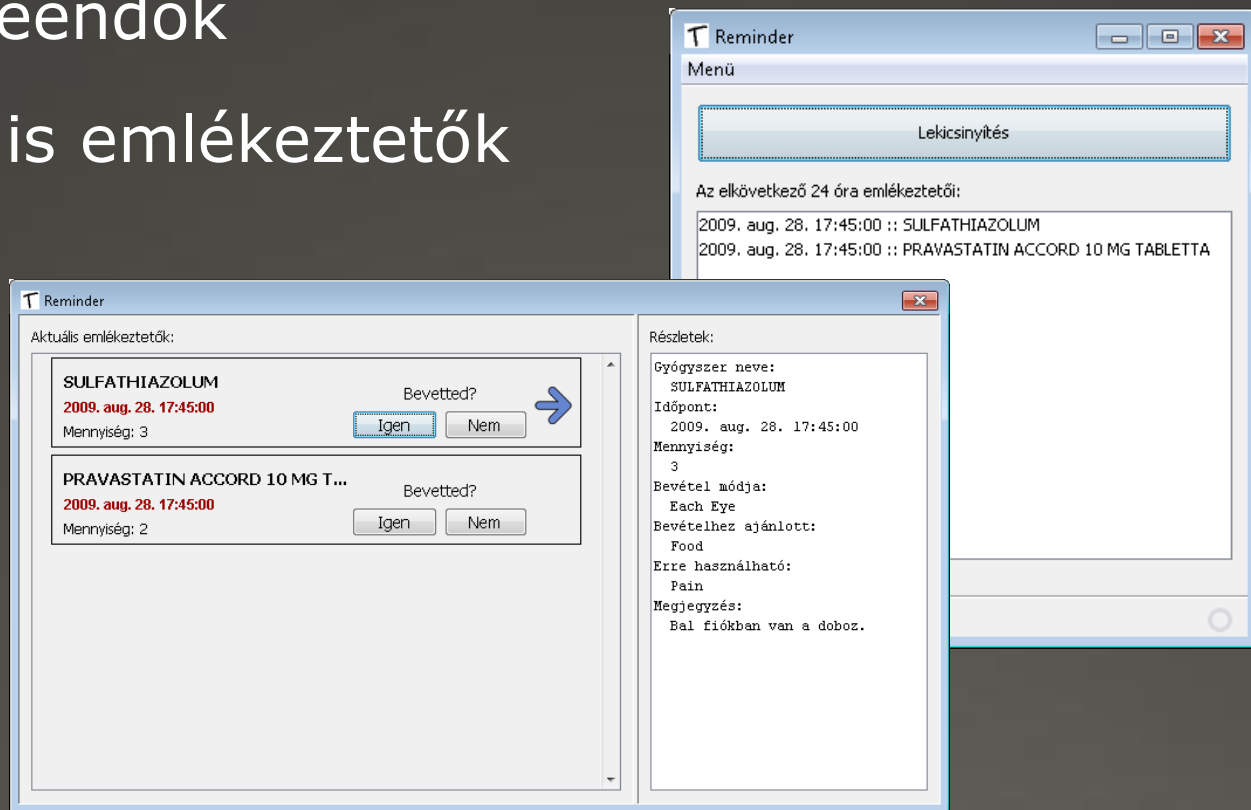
eendok

is emlékeztetők

Reminder

Menü

Lekicsinyítés

Az elkövetkező 24 óra emlékeztetői:

2009. aug. 28. 17:45:00 :: SULFATHIAZOLUM
2009. aug. 28. 17:45:00 :: PRAVASTATIN ACCORD 10 MG TABLETTA

Reminder

Aktuális emlékeztetők:

SULFATHIAZOLUM
2009. aug. 28. 17:45:00
Mennyiség: 3
Bevetted?
Igen
Nem

PRAVASTATIN ACCORD 10 MG T...
2009. aug. 28. 17:45:00
Mennyiség: 2
Bevetted?
Igen
Nem

Részletek:

Gyógyszer neve:
SULFATHIAZOLUM
Időpont:
2009. aug. 28. 17:45:00
Mennyiség:
3
Bevétel módja:
Each Eye
Bevételhez ajánlott:
Food
Erre használható:
Pain
Megjegyzés:
Bal fiókban van a doboz.